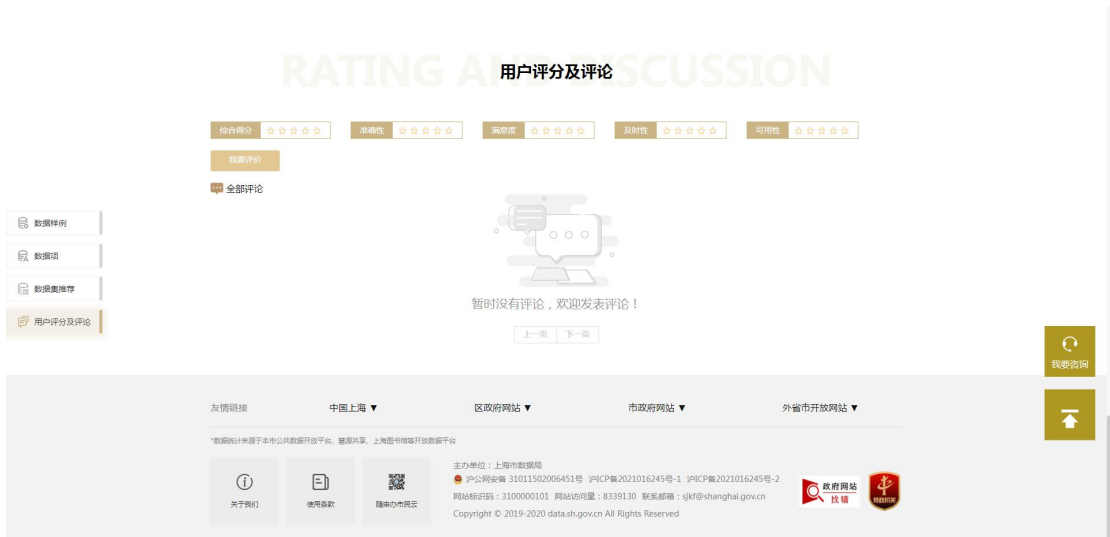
RATING AND DISCUSSION
用户评分及评论

综合得分 ☆☆☆☆☆ 准确性 ☆☆☆☆☆ 满意度 ☆☆☆☆☆ 及时性 ☆☆☆☆☆ 可用性 ☆☆☆☆☆

我要评价

全部评论

数据样例
数据项
数据集推荐
用户评分及评论

暂时没有评论，欢迎发表评论！

上一页 下一页

我要咨询

友情链接 中国上海 ▼ 区政府网站 ▼ 市政府网站 ▼ 外省市开放网站 ▼

*数据统计来源于本市公共数据开放平台、普惠共享、上海图书馆等开放数据平台

关于我们 使用条款 随申办市民云

主办单位：上海市数据局
沪公网安备 31011502006451号 沪ICP备2021016245号-1 沪ICP备2021016245号-2
网站标识码：3100000101 网站访问量：8339130 联系邮箱：sjkf@shanghai.gov.cn
Copyright © 2019-2020 data.sh.gov.cn All Rights Reserved

政府网站 找错

党政机关